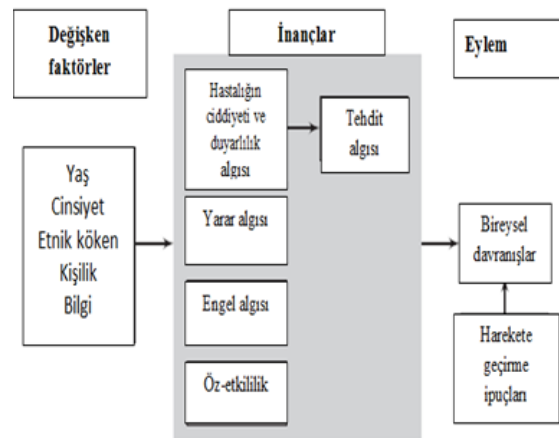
Değişken faktörler

İnançlar

Eylem

Yaş
Cinsiyet
Etnik köken
Kişilik
Bilgi

Hastalığın ciddiyeti ve duyarlılık algısı

Tehdit algısı

Yarar algısı

Engel algısı

Öz-etkililik

Bireysel davranışlar

Harekete geçirme ipuçları